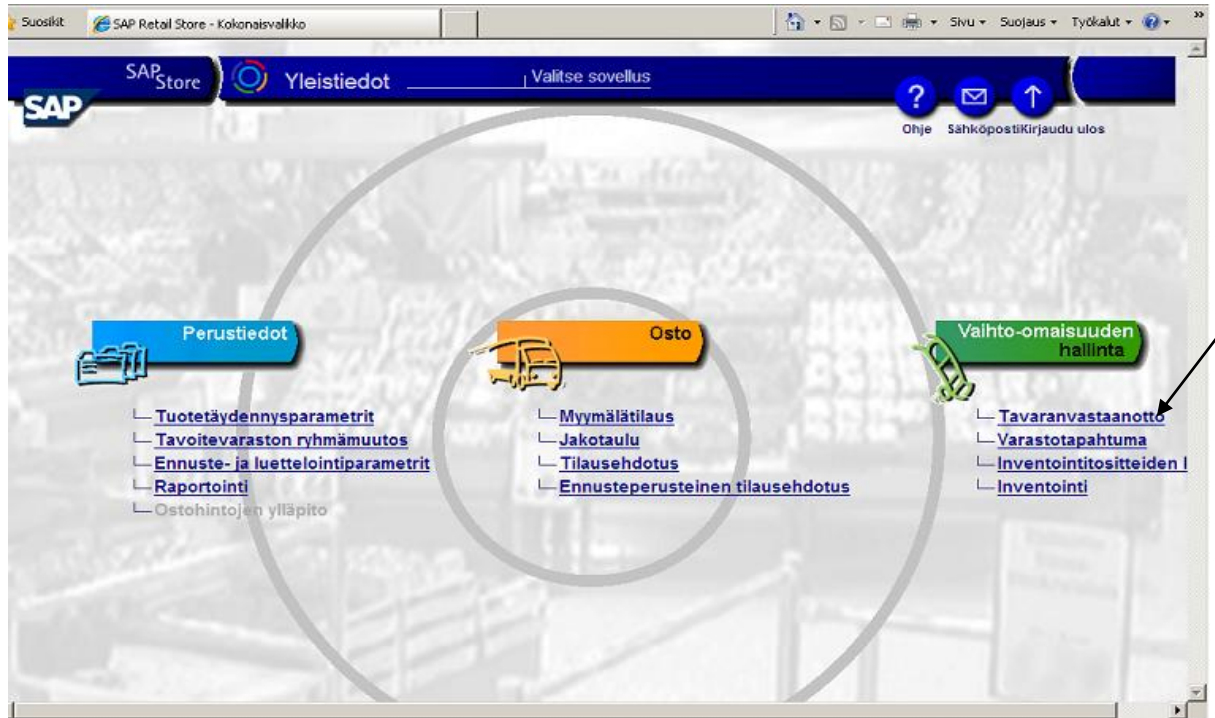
Suosikit SAP Retail Store - Kokonaisvalikko

Sivu ▾ Suojaus ▾ Työkalut ▾

SAP Store Yleistiedot Valitse sovellus

SAP

Ohje Sähköposti Kirjaudu ulos

Perustiedot

Tuotetäydennysparametrit
Tavoitevaraston ryhmämuutos
Ennuste- ja luettelointiparametrit
Raportointi
Ostohintojen ylläpito

Osto

Myymälätilaus
Jakotaulu
Tilausehdotus
Ennusteperusteinen tilausehdotus

Vaihto-omaisuuden hallinta

Tavaranvastaanotto
Varastotapahtuma
Inventointitositteiden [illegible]
Inventointi